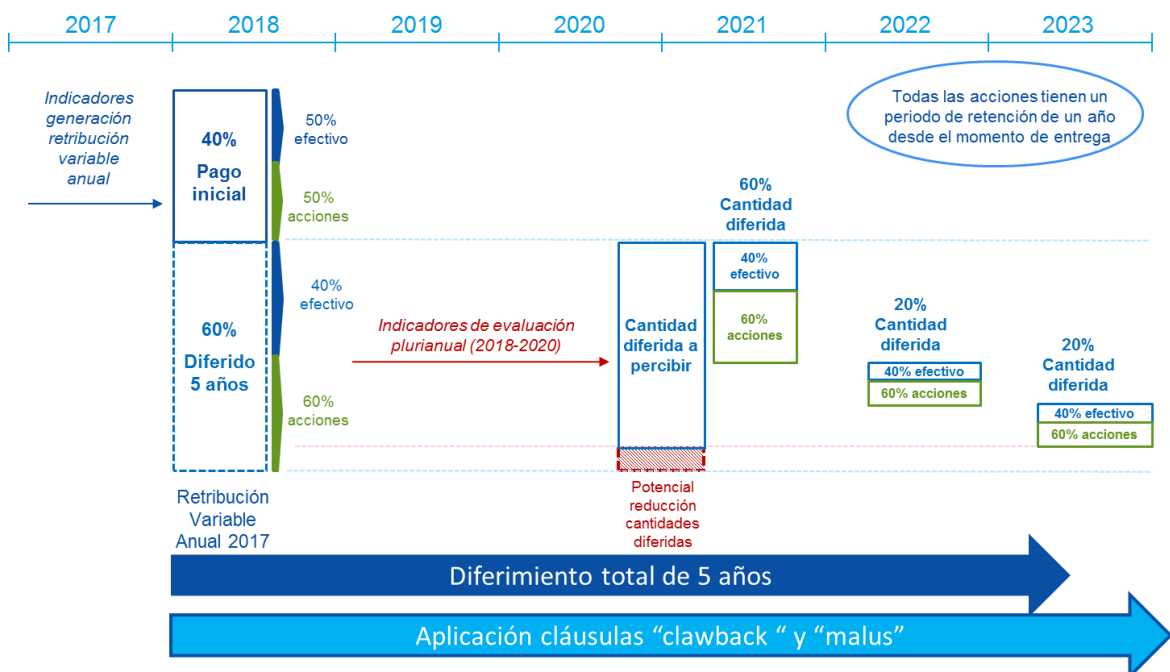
2017 2018 2019 2020 2021 2022 2023

Todas las acciones tienen un periodo de retención de un año desde el momento de entrega

Indicadores generación retribución variable anual

40%
Pago inicial

50% efectivo

50% acciones

60%
Diferido 5 años

40% efectivo

60% acciones

Indicadores de evaluación plurianual (2018-2020)

Cantidad diferida a percibir

Potencial reducción cantidades diferidas

60%
Cantidad diferida

40% efectivo

60% acciones

20%
Cantidad diferida

40% efectivo

60% acciones

20%
Cantidad diferida

40% efectivo

60% acciones

Retribución Variable Anual 2017

Diferimiento total de 5 años

Aplicación cláusulas “clawback “ y “malus”